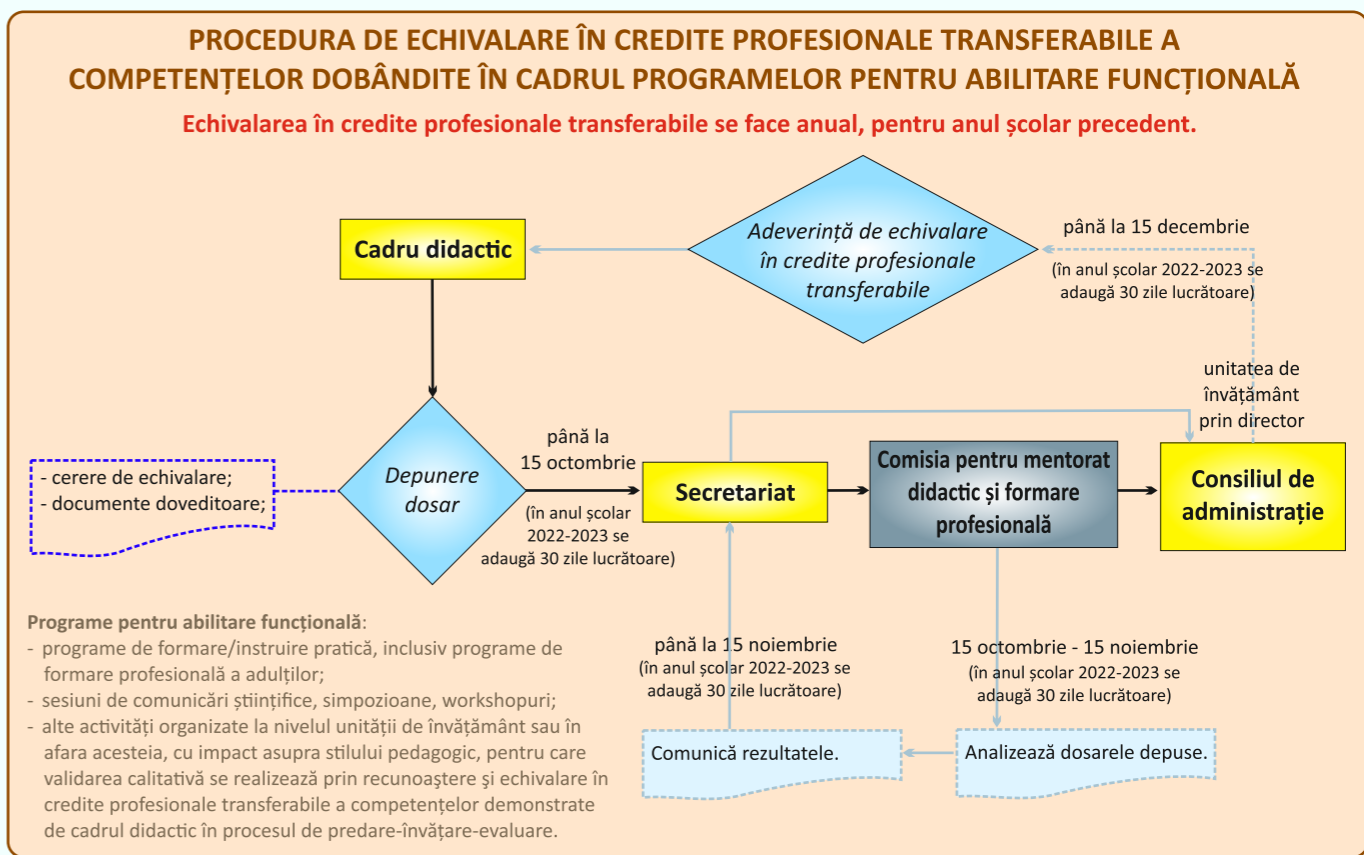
PROCEDURA DE ECHIVALARE ÎN CREDITE PROFESIONALE TRANSFERABILE A COMPETENȚELOR DOBÂNDITE ÎN CADRUL PROGRAMELOR PENTRU ABILITARE FUNCȚIONALĂ

Echivalarea în credite profesionale transferabile se face anual, pentru anul școlar precedent.

Adeverință de echivalare în credite profesionale transferabile

până la 15 decembrie
(în anul școlar 2022-2023 se adaugă 30 zile lucrătoare)

Cadru didactic

unitatea de învățământ prin director

- cerere de echivalare;
- documente doveditoare;

Depunere dosar

până la 15 octombrie
(în anul școlar 2022-2023 se adaugă 30 zile lucrătoare)

Secretariat

Comisia pentru mentorat didactic și formare profesională

Consiliul de administrație

Programe pentru abilitare funcțională:
- programe de formare/instruire practică, inclusiv programe de formare profesională a adulților;
- sesiuni de comunicări științifice, simpozioane, workshopuri;
- alte activități organizate la nivelul unității de învățământ sau în afara acesteia, cu impact asupra stilului pedagogic, pentru care validarea calitativă se realizează prin recunoaştere şi echivalare în credite profesionale transferabile a competențelor demonstrate de cadrul didactic în procesul de predare-învățare-evaluare.

până la 15 noiembrie
(în anul școlar 2022-2023 se adaugă 30 zile lucrătoare)

15 octombrie - 15 noiembrie
(în anul școlar 2022-2023 se adaugă 30 zile lucrătoare)

Comunică rezultatele.

Analizează dosarele depuse.